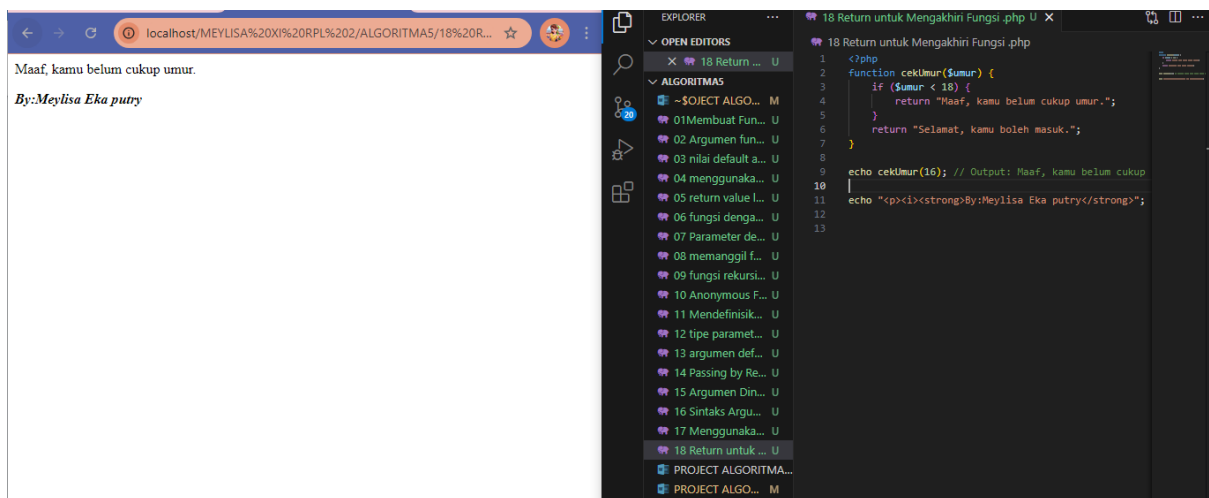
localhost/MEYLISA%20XI%20RPL%202/ALGORITMA5/18%20R...

Maaf, kamu belum cukup umur.

By:Meylisa Eka putry

EXPLORER ···
18 Return untuk Mengakhiri Fungsi .php U ×
OPEN EDITORS
× 18 Return ... U
ALGORITMA5
~$OJECT ALGO... M
01Membuat Fun... U
02 Argumen fun... U
03 nilai default a... U
04 menggunaka... U
05 return value l... U
06 fungsi denga... U
07 Parameter de... U
08 memanggil f... U
09 fungsi rekursi... U
10 Anonymous F... U
11 Mendefinisik... U
12 tipe paramet... U
13 argumen def... U
14 Passing by Re... U
15 Argumen Din... U
16 Sintaks Argu... U
17 Menggunaka... U
18 Return untuk ... U
PROJECT ALGORITMA...
PROJECT ALGO... M

20

18 Return untuk Mengakhiri Fungsi .php

1 <?php
2 function cekUmur($umur) {
3 if ($umur < 18) {
4 return "Maaf, kamu belum cukup umur.";
5 }
6 return "Selamat, kamu boleh masuk.";
7 }
8
9 echo cekUmur(16); // Output: Maaf, kamu belum cukup
10
11 echo "<p><i><strong>By:Meylisa Eka putry</strong>";
12
13